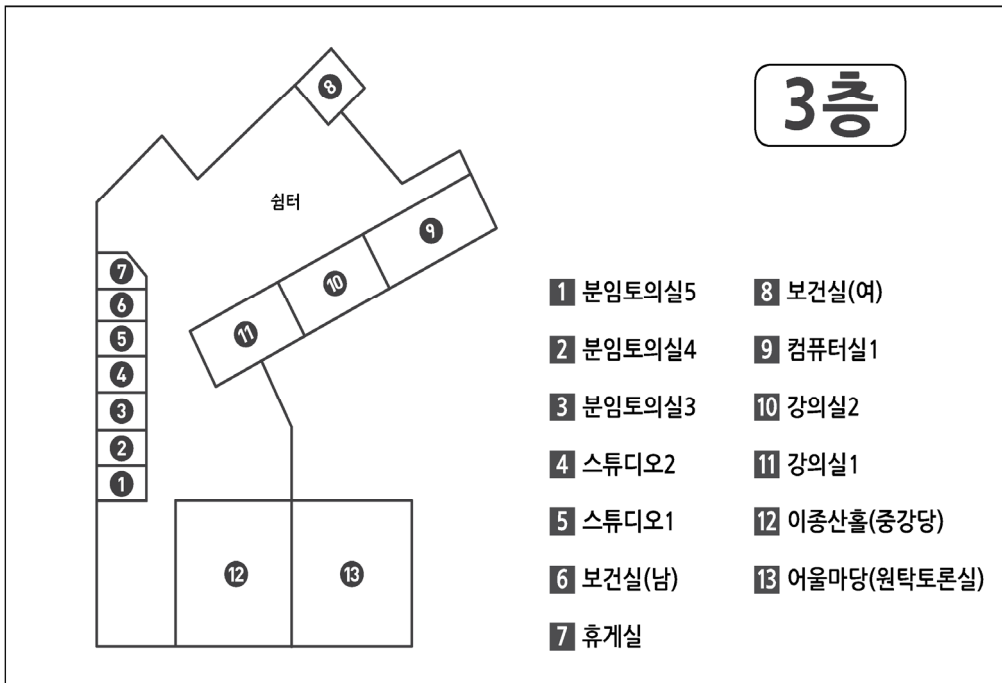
3층

8
쉼터
9
10
11
7
6
5
4
3
2
1
12
13

1 분임토의실5
2 분임토의실4
3 분임토의실3
4 스튜디오2
5 스튜디오1
6 보건실(남)
7 휴게실

8 보건실(여)
9 컴퓨터실1
10 강의실2
11 강의실1
12 이종산홀(중강당)
13 어울마당(원탁토론실)